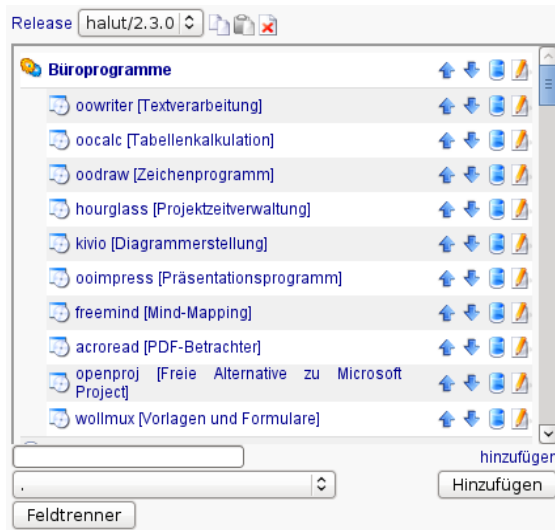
Release halut/2.3.0

Büroprogramme

oowriter [Textverarbeitung]

oocalc [Tabellenkalkulation]

oodraw [Zeichenprogramm]

hourglass [Projektzeitverwaltung]

kivio [Diagrammerstellung]

ooimpress [Präsentationsprogramm]

freemind [Mind-Mapping]

acroread [PDF-Betrachter]

openproj [Freie Alternative zu Microsoft Project]

wollmux [Vorlagen und Formulare]

hinzufügen

.

Hinzufügen

Feldtrenner